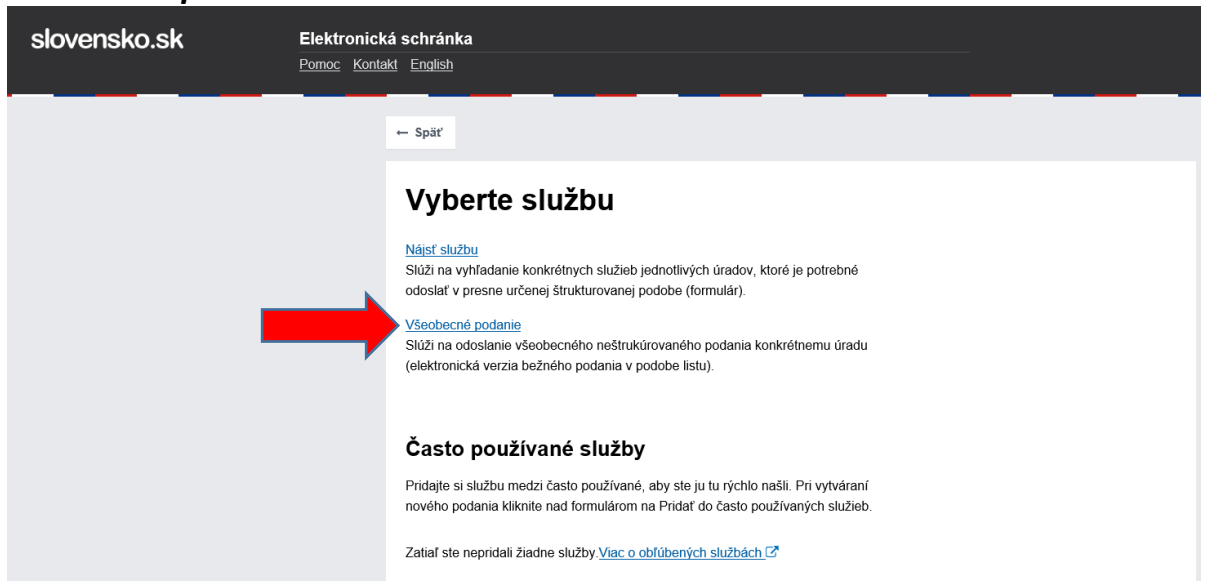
slovensko.sk

Elektronická schránka

Pomoc Kontakt English

← Späť

Vyberte službu

Nájsť službu
Slúži na vyhľadanie konkrétnych služieb jednotlivých úradov, ktoré je potrebné odoslať v presne určenej štrukturovanej podobe (formulár).

Všeobecné podanie
Slúži na odoslanie všeobecného neštrukúrovaného podania konkrétnemu úradu (elektronická verzia bežného podania v podobe listu).

Často používané služby

Pridajte si službu medzi často používané, aby ste ju tu rýchlo našli. Pri vytváraní nového podania kliknite nad formulárom na Pridať do často používaných služieb.

Zatiaľ ste nepridali žiadne služby. Viac o obľúbených službách